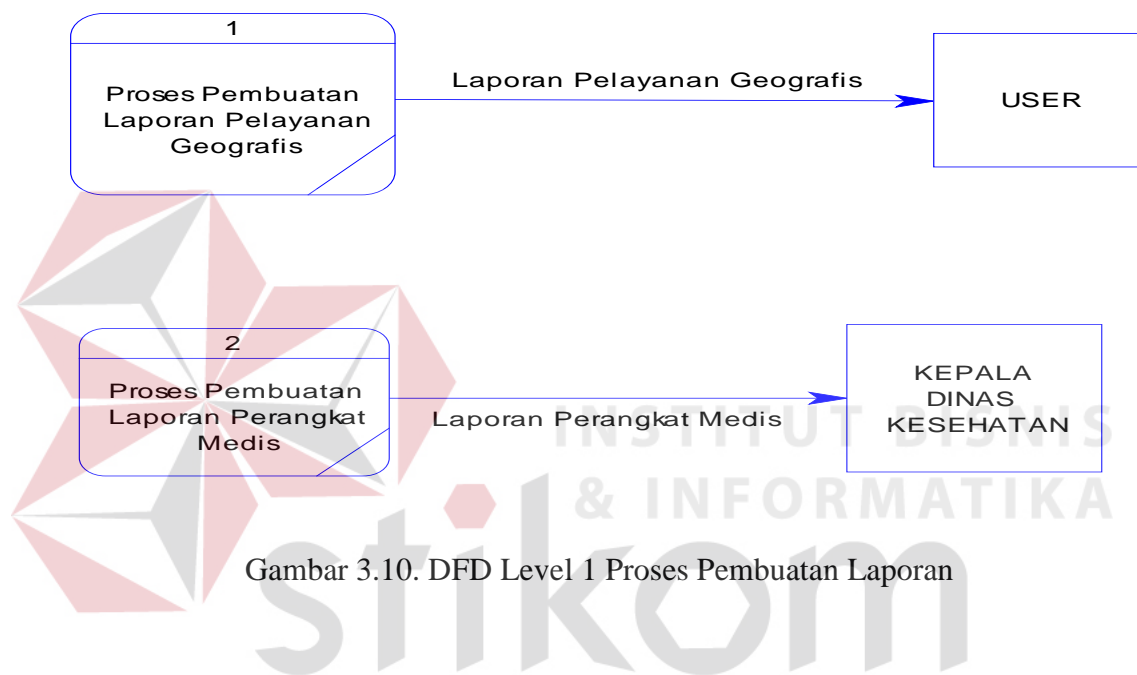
1

Proses Pembuatan Laporan Pelayanan Geografis

Laporan Pelayanan Geografis

USER

2

Proses Pembuatan Laporan Perangkat Medis

Laporan Perangkat Medis

KEPALA DINAS KESEHATAN

INSTITUT BISNIS & INFORMATIKA

Gambar 3.10. DFD Level 1 Proses Pembuatan Laporan

stikom